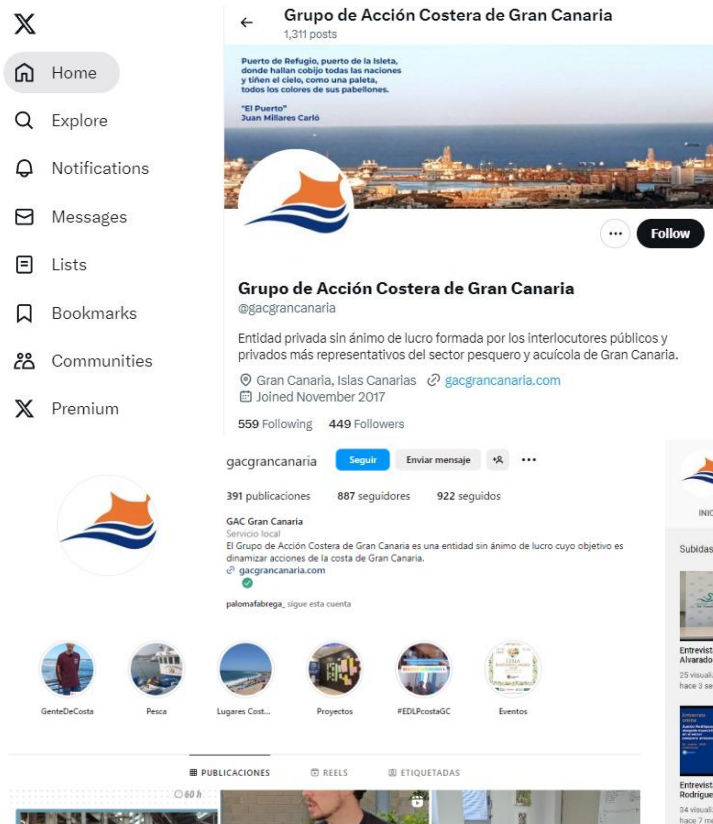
Home
Explore
Notifications
Messages
Lists
Bookmarks
Communities
Premium

Grupo de Acción Costera de Gran Canaria
1,311 posts

Puerto de Refugio, puerto de la Isleta, donde hallan cobijo todas las naciones y tiñen el cielo, como una paleta, todos los colores de sus pabellones.
"El Puerto"
Juan Millares Carló

Follow

Grupo de Acción Costera de Gran Canaria
@gacgrancanaria

Entidad privada sin ánimo de lucro formada por los interlocutores públicos y privados más representativos del sector pesquero y acuícola de Gran Canaria.

Gran Canaria, Islas Canarias gacgrancanaria.com
Joined November 2017

559 Following 449 Followers

gacgrancanaria Seguir Enviar mensaje

391 publicaciones 887 seguidores 922 seguidos

GAC Gran Canaria
Servicio local
El Grupo de Acción Costera de Gran Canaria es una entidad sin ánimo de lucro cuyo objetivo es dinamizar acciones de la costa de Gran Canaria.
gacgrancanaria.com

palomafabrega_ sigue esta cuenta

GenteDeCosta
Pesca
Lugares Cost...
Proyectos
#EDLPcostaGC
Eventos

PUBLICACIONES REELS ETIQUETADAS

60 h

INIC
Subidas
Entrevist
Alvarado
25 visuali
hace 3 se
Entrevist
Rodrigue
34 visuali
hace 7 m